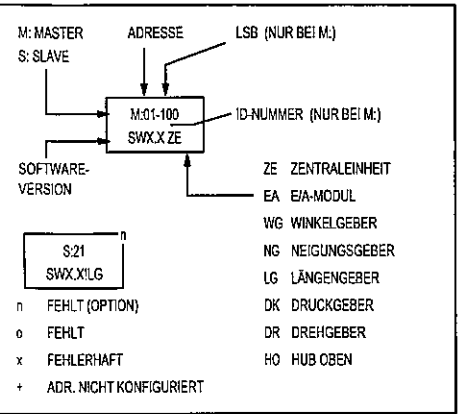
M: MASTER
S: SLAVE

ADRESSE

LSB (NUR BEI M:)

M:01-100
SWX.X ZE

ID-NUMMER (NUR BEI M:)

SOFTWARE-
VERSION

ZE ZENTRALEINHEIT
EA E/A-MODUL
WG WINKELGEBER
NG NEIGUNGSGEBER
LG LÄNGENGEBER
DK DRUCKGEBER
DR DREHGEBER
HO HUB OBEN

S:21
SWX.X!LG
n

n FEHLT (OPTION)
o FEHLT
x FEHLERHAFT
+ ADR. NICHT KONFIGURIERT